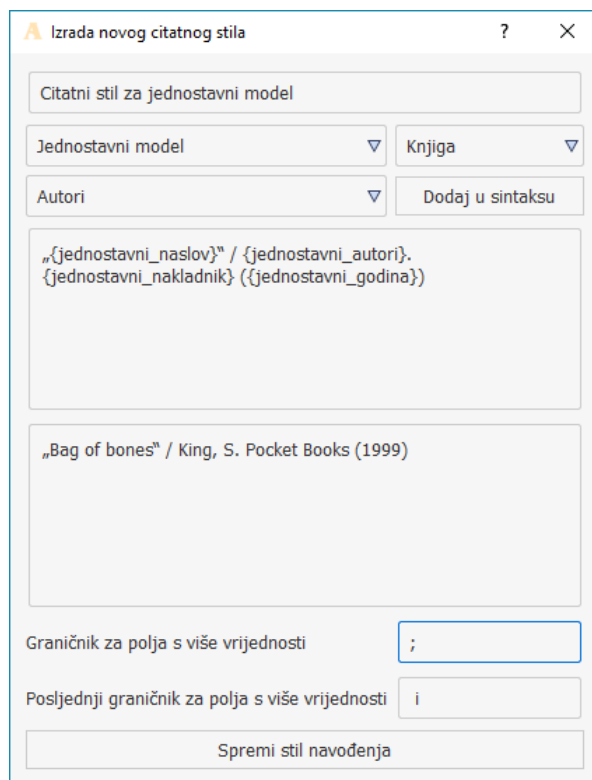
Izrada novog citatnog stila ? ×

Citatni stil za jednostavni model

Jednostavni model ▽ Knjiga ▽

Autori ▽ Dodaj u sintaksu

„{jednostavni_naslov}" / {jednostavni_autori}. {jednostavni_nakladnik} ({jednostavni_godina})

„Bag of bones" / King, S. Pocket Books (1999)

Graničnik za polja s više vrijednosti ;

Posljednji graničnik za polja s više vrijednosti i

Spremi stil navođenja